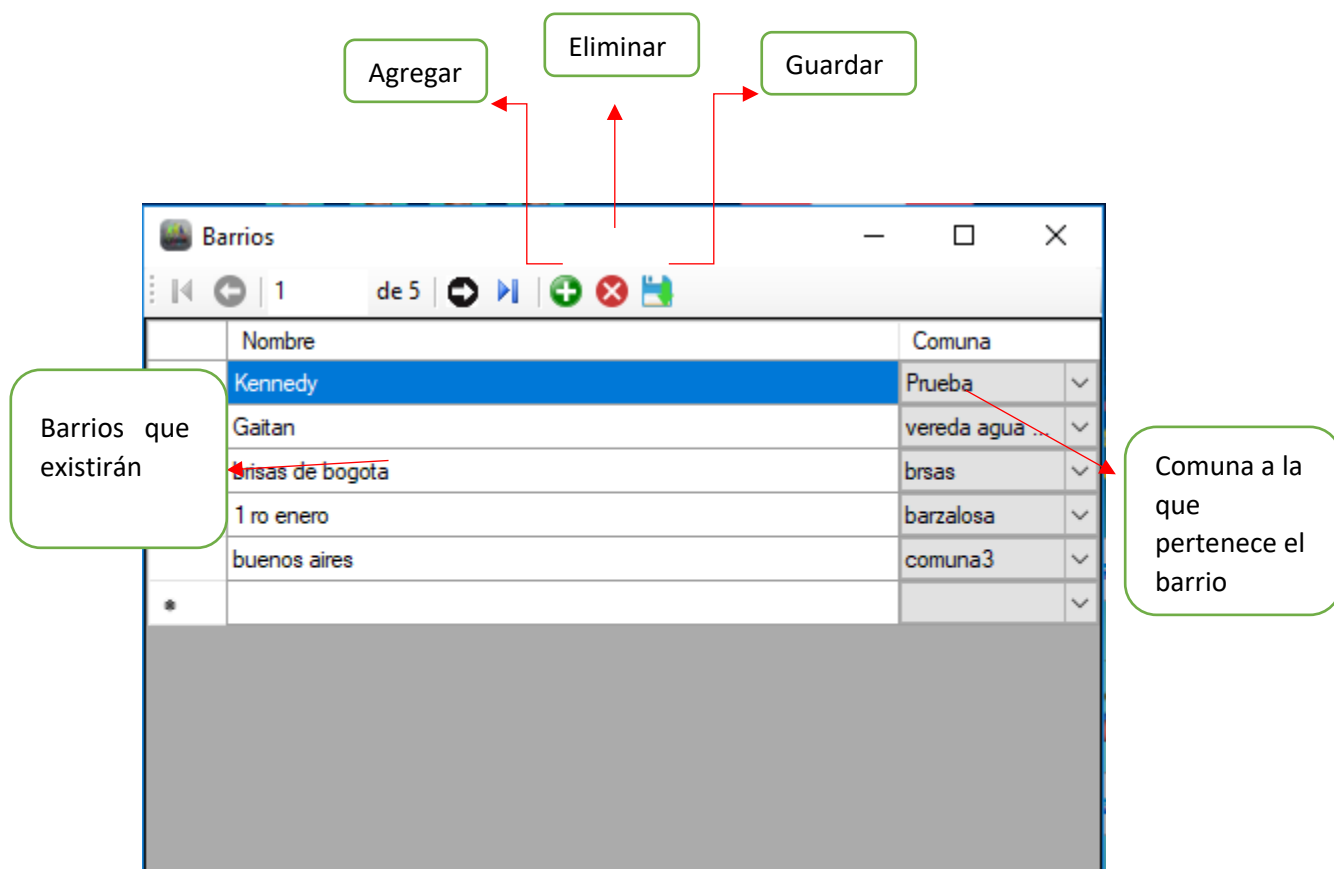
Eliminar

Agregar

Guardar

Barrios

1 de 5

| | Nombre | Comuna |
|---|---|---|
| | Kennedy | Prueba |
| | Gaitan | vereda agua ... |
| | brisas de bogota | brsas |
| | 1 ro enero | barzalosa |
| | buenos aires | comuna3 |
| * | | |

Barrios que existirán

Comuna a la que pertenece el barrio